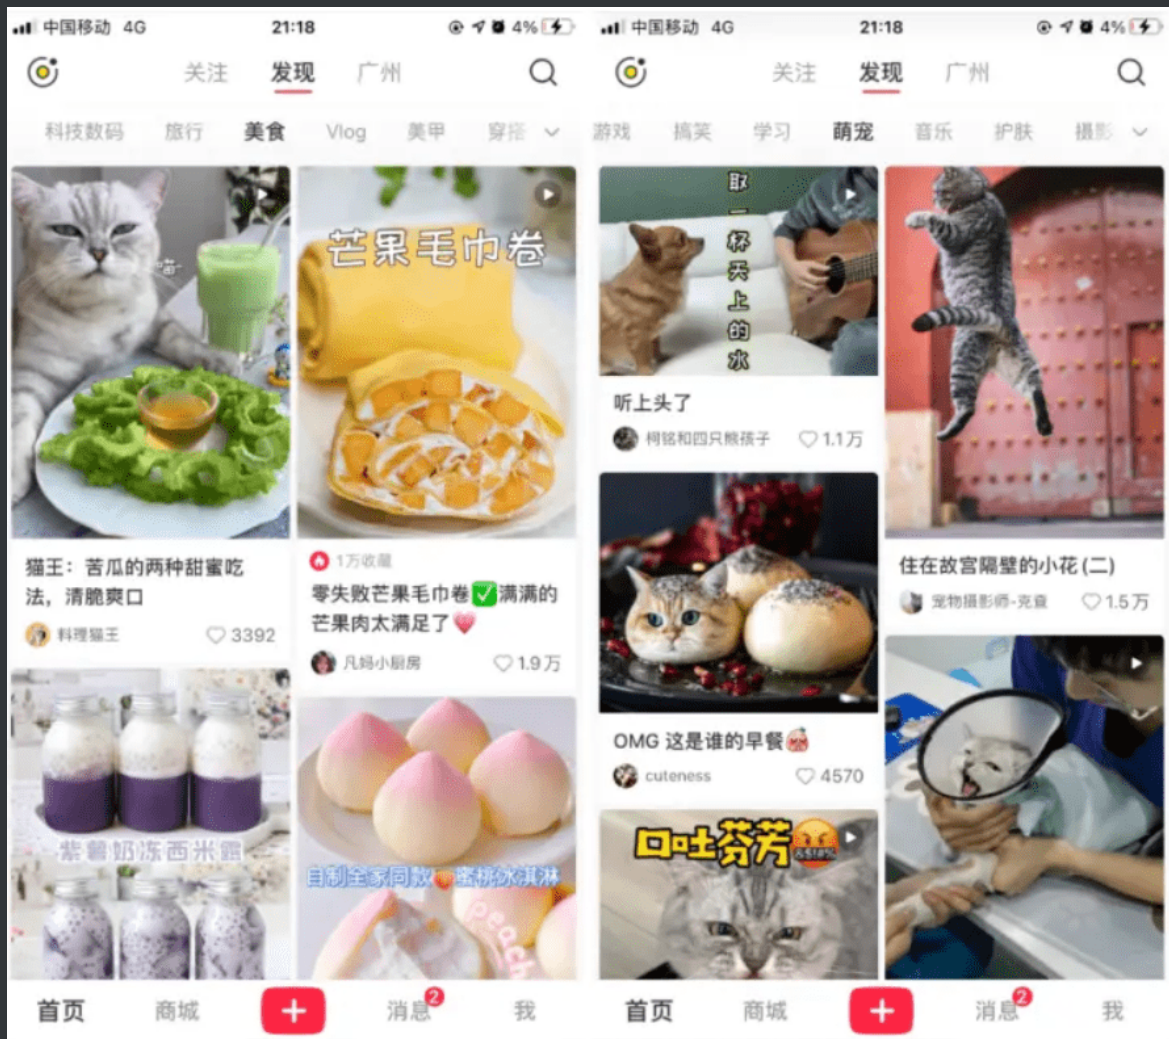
中国移动 4G 21:18 4%

关注 发现 广州

科技数码 旅行 美食 Vlog 美甲 穿搭

芒果毛巾卷

猫王：苦瓜的两种甜蜜吃法，清脆爽口

料理猫王 3392

1万收藏

零失败芒果毛巾卷✅满满的芒果肉太满足了

凡妈小厨房 1.9万

紫薯奶冻西米露

自制全家同款🍑蜜桃冰淇淋

peach

首页 商城 + 消息 2 我

中国移动 4G 21:18 4%

关注 发现 广州

游戏 搞笑 学习 萌宠 音乐 护肤 摄影

取一杯天上的水

听上头了

柯铭和四只熊孩子 1.1万

住在故宫隔壁的小花(二)

宠物摄影师-克宣 1.5万

OMG 这是谁的早餐

cuteness 4570

口吐芬芳

首页 商城 + 消息 2 我